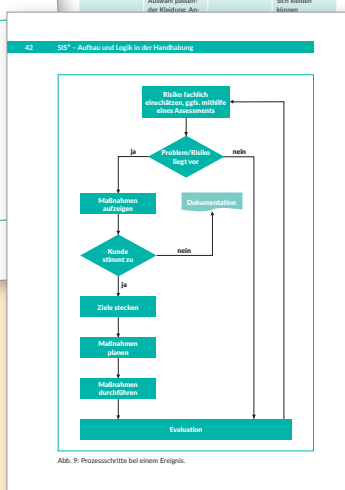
Auswahl passender Kleidung. An-

Sich kleiden können

42 SIS® – Aufbau und Logik in der Handhabung

Risiko fachlich einschätzen, ggfs. mithilfe eines Assessments

Problem/Risiko liegt vor

ja

nein

Maßnahmen aufzeigen

Dokumentation

Kunde stimmt zu

nein

ja

Ziele stecken

Maßnahmen planen

Maßnahmen durchführen

Evaluation

Abb. 9: Prozessschritte bei einem Ereignis.